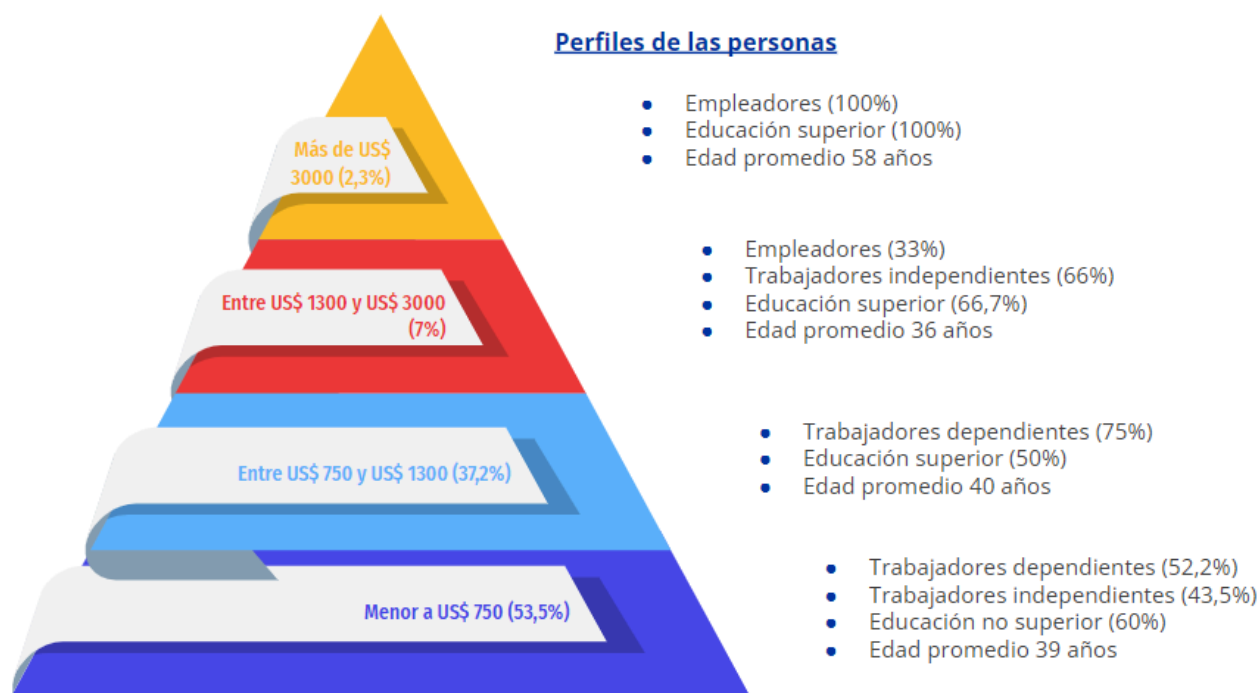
Perfiles de las personas

Más de US$ 3000 (2,3%)

- Empleadores (100%)
- Educación superior (100%)
- Edad promedio 58 años

Entre US$ 1300 y US$ 3000 (7%)

- Empleadores (33%)
- Trabajadores independientes (66%)
- Educación superior (66,7%)
- Edad promedio 36 años

Entre US$ 750 y US$ 1300 (37,2%)

- Trabajadores dependientes (75%)
- Educación superior (50%)
- Edad promedio 40 años

Menor a US$ 750 (53,5%)

- Trabajadores dependientes (52,2%)
- Trabajadores independientes (43,5%)
- Educación no superior (60%)
- Edad promedio 39 años